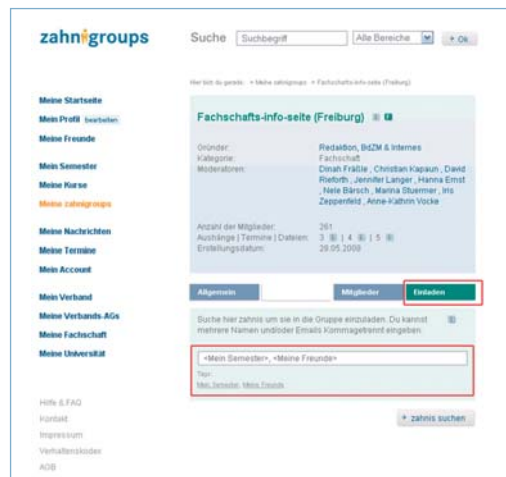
zahnigroups

Suche Suchbegriff Alle Bereiche + Ok

Hier bist du gerade: » Meine zahnigroups » Fachschafts-info-seite (Freiburg)

Meine Startseite
Mein Profil bearbeiten
Meine Freunde

Mein Semester
Meine Kurse
Meine zahnigroups

Meine Nachrichten
Meine Termine
Mein Account

Mein Verband
Meine Verbands-AGs
Meine Fachschaft
Meine Universität

Hilfe & FAQ
Kontakt
Impressum
Verhaltenskodex
AGB

Fachschafts-info-seite (Freiburg)

| | |
|---|---|
| Gründer: | Redaktion, BdZM & Internes |
| Kategorie: | Fachschaft |
| Moderatoren: | Dinah Fräßle , Christian Kapaun , David Rieforth , Jennifer Langer , Hanna Ernst , Nele Bärsch , Marina Stuermer , Iris Zeppenfeld , Anne-Kathrin Vocke |
| Anzahl der Mitglieder: | 261 |
| Aushänge \| Termine \| Dateien: | 3 \| 4 \| 5 |
| Erstellungsdatum: | 28.05.2009 |

Allgemein Mitglieder Einladen

Suche hier zahnis um sie in die Gruppe einzuladen. Du kannst mehrere Namen und/oder Emails Kommagetrennt eingeben.

<Mein Semester>, <Meine Freunde>

Tags:
Mein Semester, Meine Freunde

+ zahnis suchen